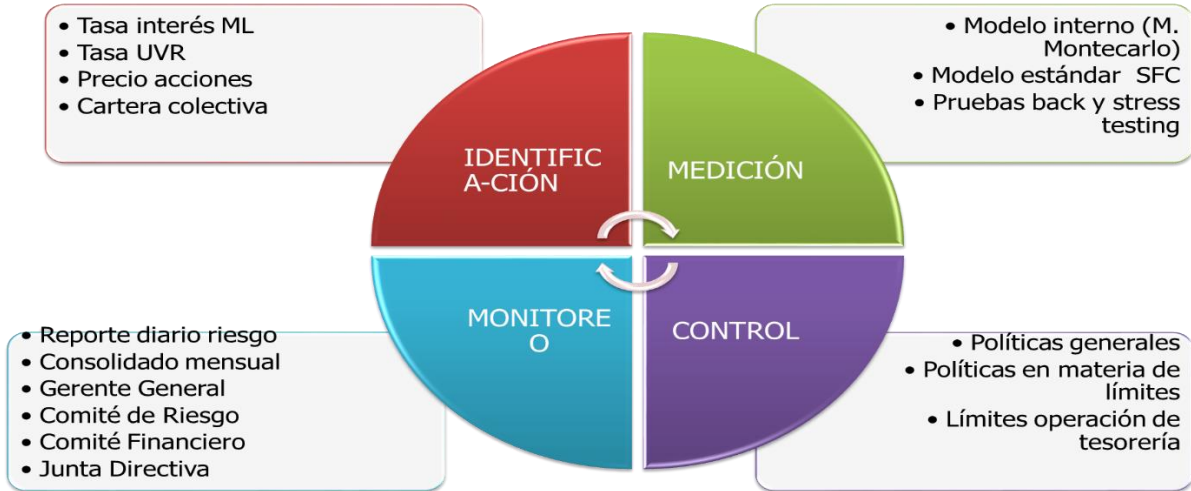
• Tasa interés ML
• Tasa UVR
• Precio acciones
• Cartera colectiva

• Modelo interno (M. Montecarlo)
• Modelo estándar SFC
• Pruebas back y stress testing

IDENTIFIC A-CIÓN

MEDICIÓN

MONITORE O

CONTROL

• Reporte diario riesgo
• Consolidado mensual
• Gerente General
• Comité de Riesgo
• Comité Financiero
• Junta Directiva

• Políticas generales
• Políticas en materia de límites
• Límites operación de tesorería